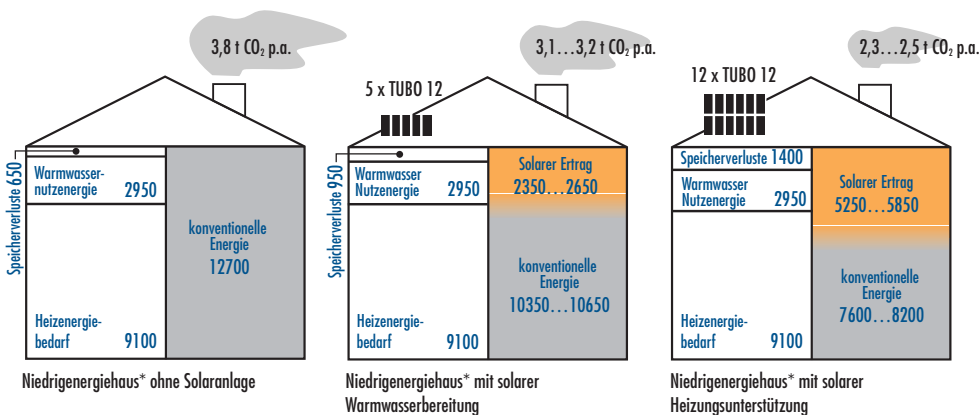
3,8 t $CO_2$ p.a.

Speicherverluste 650

Warmwassernutzenergie 2950

konventionelle Energie 12700

Heizenergiebedarf 9100

Niedrigenergiehaus* ohne Solaranlage

3,1…3,2 t $CO_2$ p.a.

5 x TUBO 12

Speicherverluste 950

Warmwasser Nutzenergie 2950

Solarer Ertrag 2350…2650

konventionelle Energie 10350…10650

Heizenergiebedarf 9100

Niedrigenergiehaus* mit solarer Warmwasserbereitung

2,3…2,5 t $CO_2$ p.a.

12 x TUBO 12

Speicherverluste 1400

Warmwasser Nutzenergie 2950

Solarer Ertrag 5250…5850

konventionelle Energie 7600…8200

Heizenergiebedarf 9100

Niedrigenergiehaus* mit solarer Heizungsunterstützung